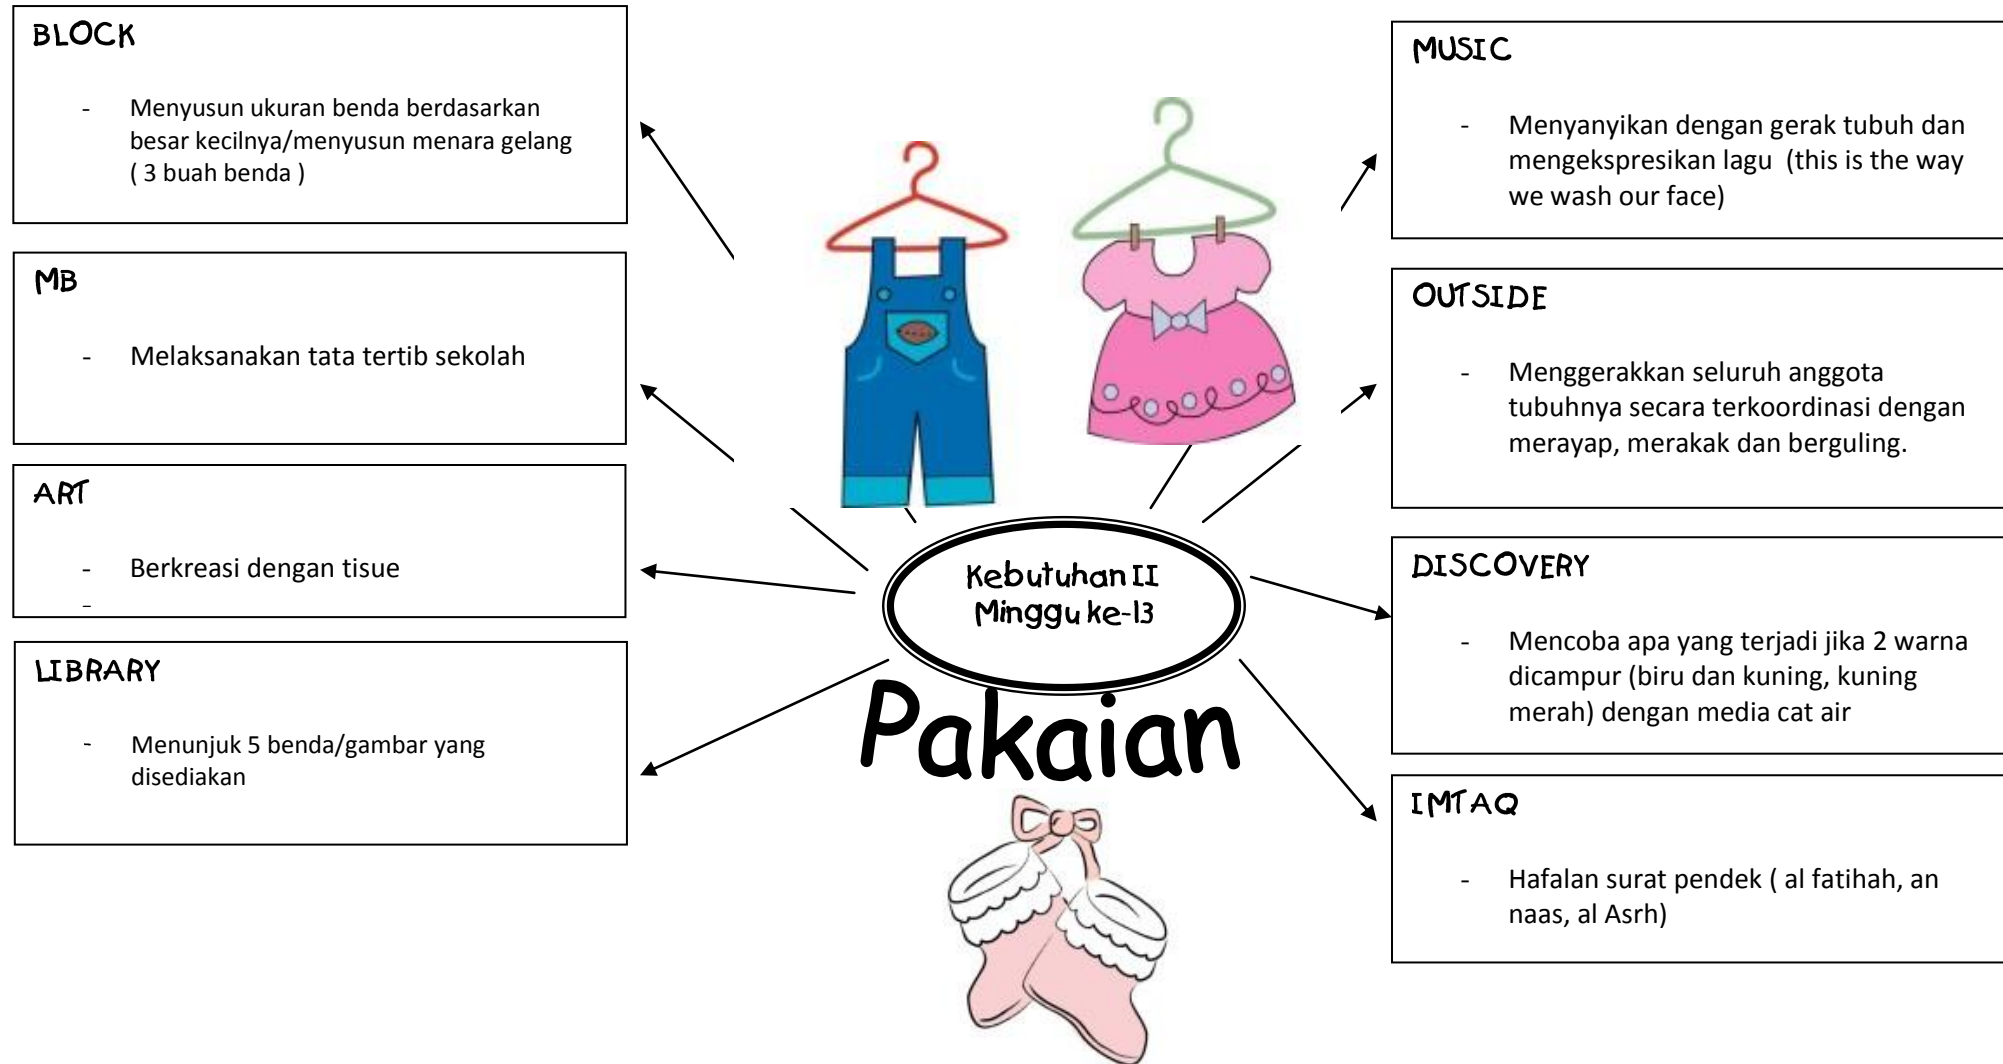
BLOCK

- Menyusun ukuran benda berdasarkan besar kecilnya/menyusun menara gelang ( 3 buah benda )

MB

- Melaksanakan tata tertib sekolah

ART

- Berkreasi dengan tisue
-

LIBRARY

- Menunjuk 5 benda/gambar yang disediakan

Kebutuhan II
Minggu ke-13

Pakaian

MUSIC

- Menyanyikan dengan gerak tubuh dan mengekspresikan lagu (this is the way we wash our face)

OUTSIDE

- Menggerakkan seluruh anggota tubuhnya secara terkoordinasi dengan merayap, merakak dan berguling.

DISCOVERY

- Mencoba apa yang terjadi jika 2 warna dicampur (biru dan kuning, kuning merah) dengan media cat air

IMTAQ

- Hafalan surat pendek ( al fatihah, an naas, al Asrh)